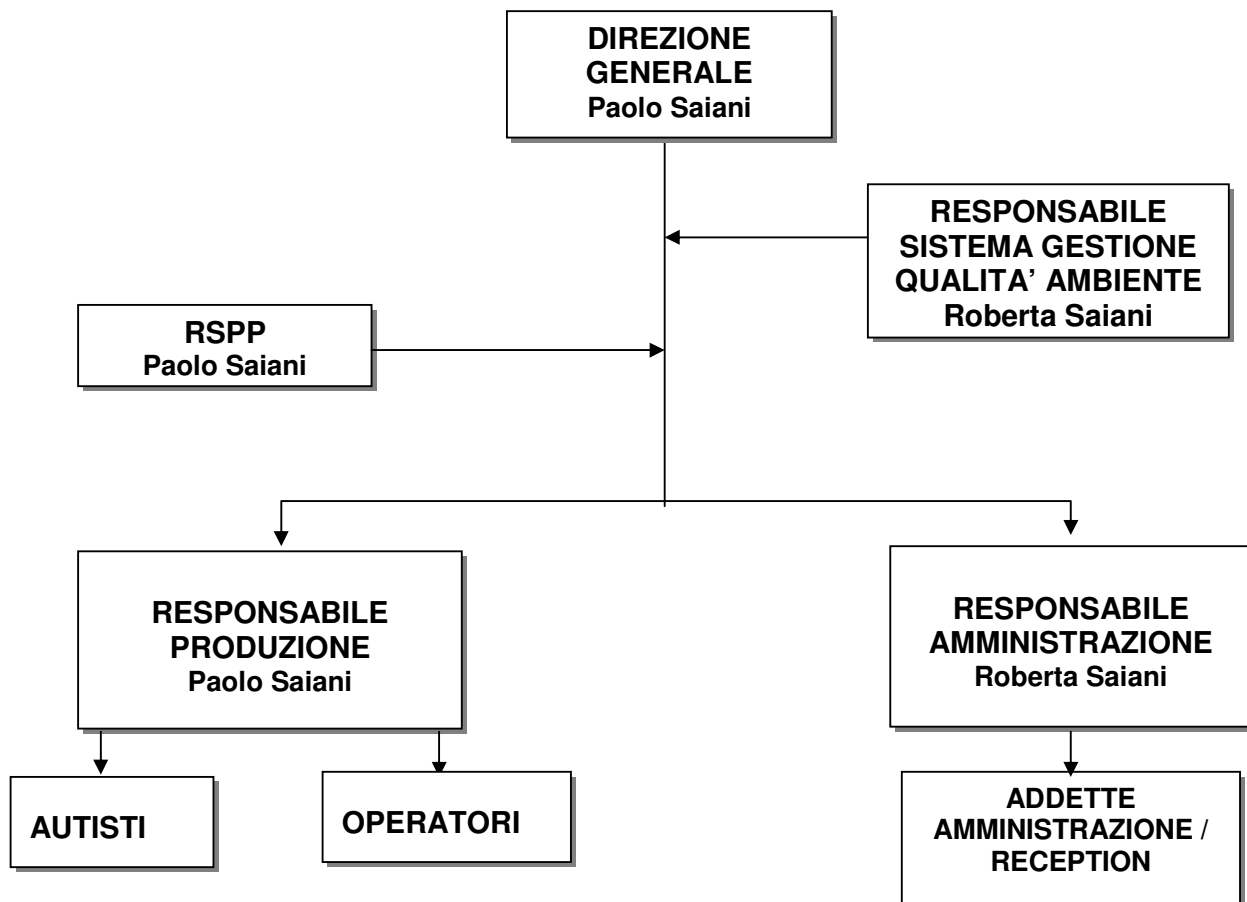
DIREZIONE GENERALE
Paolo Saiani

RESPONSABILE SISTEMA GESTIONE QUALITA' AMBIENTE
Roberta Saiani

RSPP
Paolo Saiani

RESPONSABILE PRODUZIONE
Paolo Saiani

RESPONSABILE AMMINISTRAZIONE
Roberta Saiani

AUTISTI

OPERATORI

ADDETTE AMMINISTRAZIONE / RECEPTION